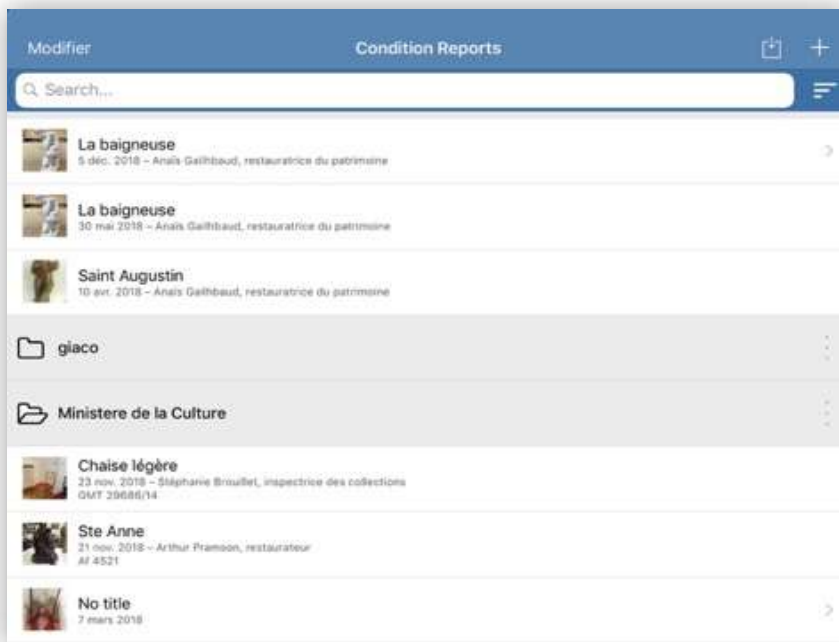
Modifier
Condition Reports
+

Search...

La baigneuse
5 déc. 2018 – Anaïs Gailhbaud, restauratrice du patrimoine

La baigneuse
30 mai 2018 – Anaïs Gailhbaud, restauratrice du patrimoine

Saint Augustin
10 avr. 2018 – Anaïs Gailhbaud, restauratrice du patrimoine

giaco

Ministere de la Culture

Chaise légère
23 nov. 2018 – Stéphanie Brouillet, inspectrice des collections
GMT 29686/14

Ste Anne
21 nov. 2018 – Arthur Pramoon, restaurateur
Af 4521

No title
7 mars 2018